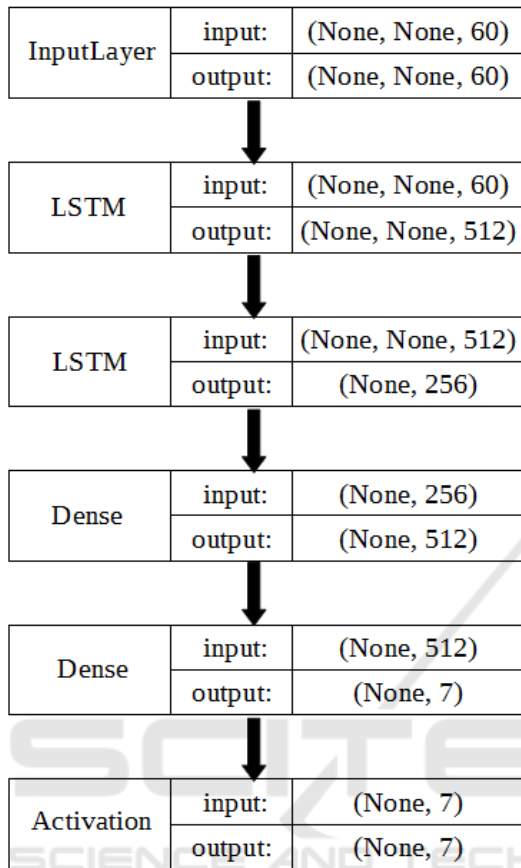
| InputLayer | input: | (None, None, 60) |
|---|---|---|
| | output: | (None, None, 60) |

| LSTM | input: | (None, None, 60) |
|---|---|---|
| | output: | (None, None, 512) |

| LSTM | input: | (None, None, 512) |
|---|---|---|
| | output: | (None, 256) |

| Dense | input: | (None, 256) |
|---|---|---|
| | output: | (None, 512) |

| Dense | input: | (None, 512) |
|---|---|---|
| | output: | (None, 7) |

| Activation | input: | (None, 7) |
|---|---|---|
| | output: | (None, 7) |

SCIENCE AND TECH